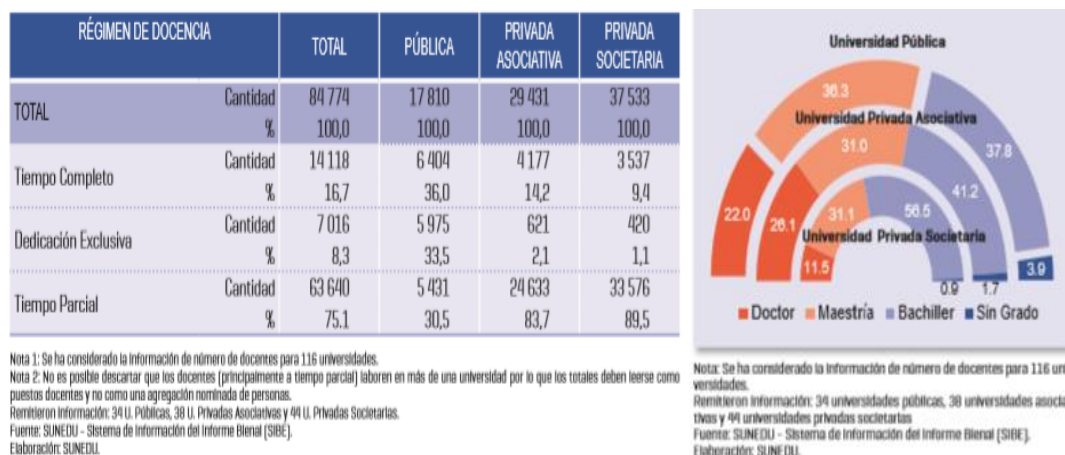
| RÉGIMEN DE DOCENCIA | | TOTAL | PÚBLICA | PRIVADA ASOCIATIVA | PRIVADA SOCIETARIA |
|---|---|---|---|---|---|
| TOTAL | Cantidad | 84 774 | 17 810 | 29 431 | 37 533 |
| | % | 100,0 | 100,0 | 100,0 | 100,0 |
| Tiempo Completo | Cantidad | 14 118 | 6 404 | 4 177 | 3 537 |
| | % | 16,7 | 36,0 | 14,2 | 9,4 |
| Dedicación Exclusiva | Cantidad | 7 016 | 5 975 | 621 | 420 |
| | % | 8,3 | 33,5 | 2,1 | 1,1 |
| Tiempo Parcial | Cantidad | 63 640 | 5 431 | 24 633 | 33 576 |
| | % | 75.1 | 30,5 | 83,7 | 89,5 |

Nota 1: Se ha considerado la información de número de docentes para 116 universidades.
Nota 2: No es posible descartar que los docentes (principalmente a tiempo parcial) laboren en más de una universidad por lo que los totales deben leerse como puestos docentes y no como una agregación nominada de personas.
Remitieron información: 34 U. Públicas, 38 U. Privadas Asociativas y 44 U. Privadas Societarias.
Fuente: SUNEDU - Sistema de Información del Informe Bienal (SIBE).
Elaboración: SUNEDU.

Universidad Pública
38.3
Universidad Privada Asociativa
31.0
37.8
22.0
26.1
31.1
56.5
41.2
Universidad Privada Societaria
11.5
0.9
1.7
3.9
Doctor Maestría Bachiller Sin Grado

Nota: Se ha considerado la información de número de docentes para 116 universidades.
Remitieron información: 34 universidades públicas, 38 universidades asociativas y 44 universidades privadas societarias
Fuente: SUNEDU - Sistema de Información del Informe Bienal (SIBE).
Elaboración: SUNEDU.